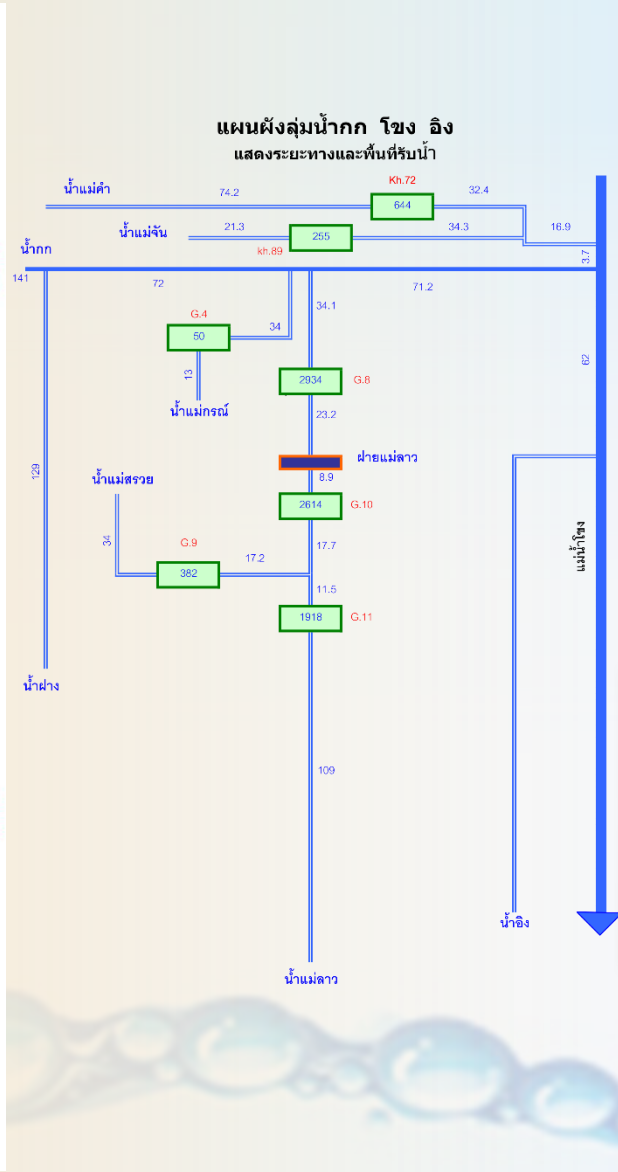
แผนผังลุ่มน้ำกก โขง อิง
แสดงระยะทางและพื้นที่รับน้ำ

น้ำแม่คำ
74.2
Kh.72
644
32.4
น้ำแม่จัน
21.3
255
34.3
16.9
kh.89
น้ำกก
141
72
71.2
3.7
34.1
G.4
50
34
62
13
2934
G.8
น้ำแม่กรณ์
23.2
129
ฝายแม่ลาว
น้ำแม่สรวย
8.9
2614
G.10
แม่น้ำโขง
34
G.9
17.7
17.2
382
11.5
1918
G.11
น้ำฝาง
109
น้ำอิง
น้ำแม่ลาว